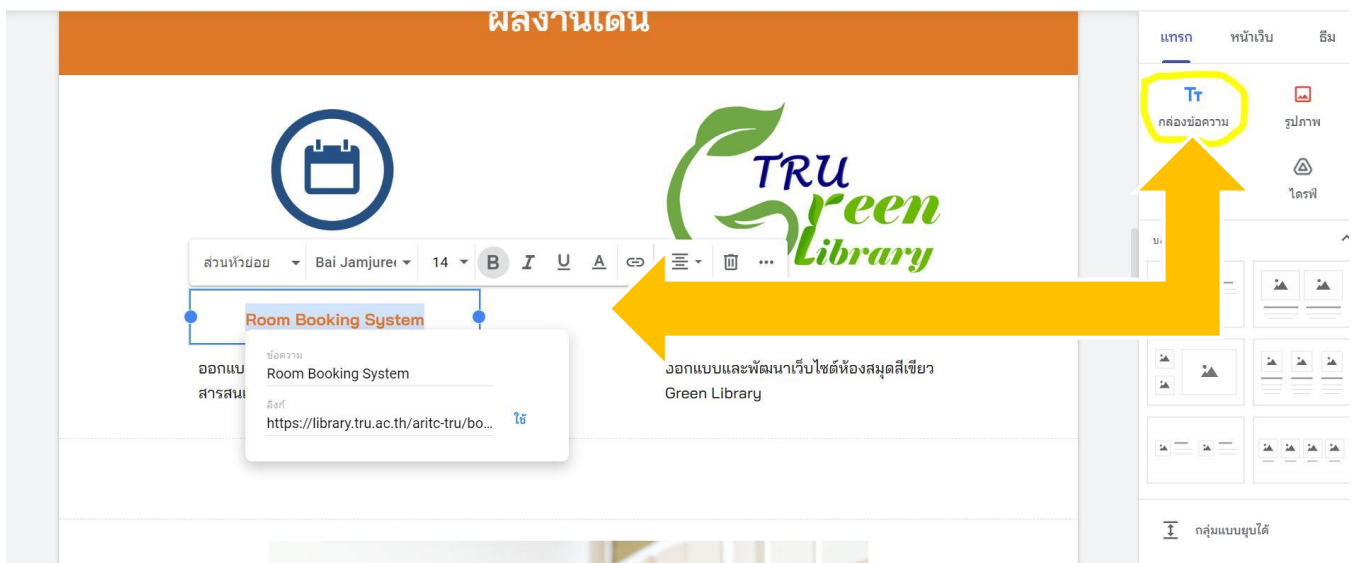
ผลงานเด่น

TRU Green Library

ส่วนหัวย่อย Bai Jamjure 14 B I U A

Room Booking System

ข้อความ
Room Booking System
ลิงก์
https://library.tru.ac.th/aritc-tru/bo...
ใช้

ออกแบ
สารสน

ออกแบบและพัฒนาเว็บไซต์ห้องสมุดสีเขียว Green Library

แทรก หน้าเว็บ ธีม

กล่องข้อความ
รูปภาพ
ไดรฟ์

กลุ่มแบบยุบได้